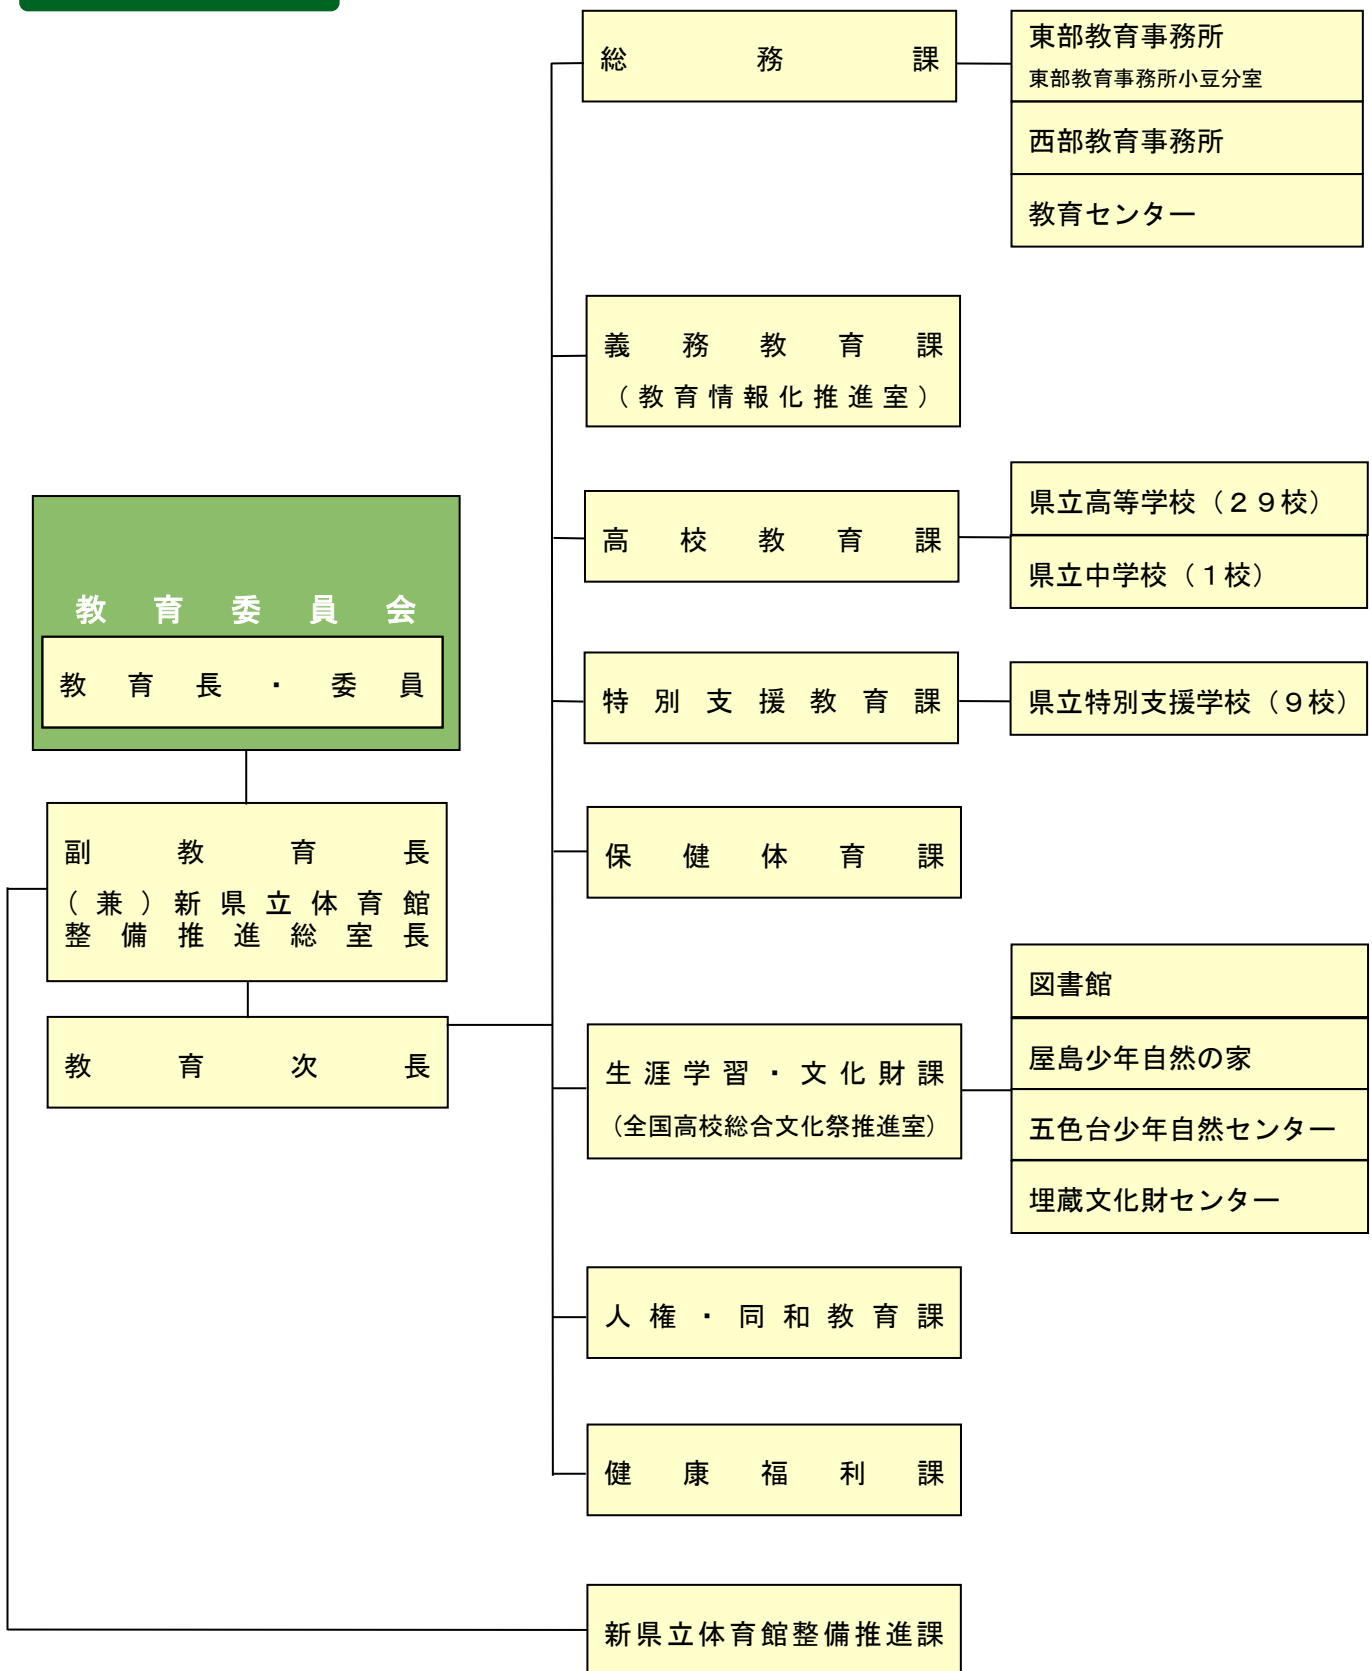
教育委員会

教育長・委員

副教育長
（兼）新県立体育館整備推進総室長

教育次長

総務課

東部教育事務所
東部教育事務所小豆分室

西部教育事務所

教育センター

義務教育課
（教育情報化推進室）

高校教育課

県立高等学校（２９校）

県立中学校（１校）

特別支援教育課

県立特別支援学校（９校）

保健体育課

生涯学習・文化財課
（全国高校総合文化祭推進室）

図書館

屋島少年自然の家

五色台少年自然センター

埋蔵文化財センター

人権・同和教育課

健康福利課

新県立体育館整備推進課